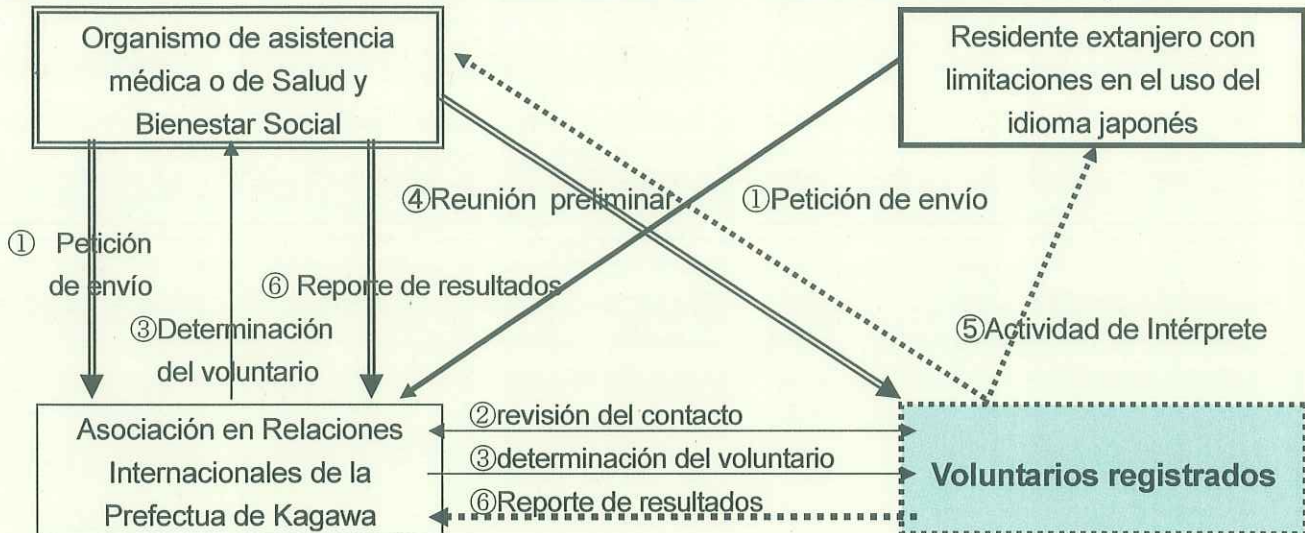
Organismo de asistencia médica o de Salud y Bienestar Social

Residente extanjero con limitaciones en el uso del idioma japonés

④Reunión preliminar

①Petición de envío

① Petición de envío

⑥ Reporte de resultados

③Determinación del voluntario

⑤Actividad de Intérprete

Asociación en Relaciones Internacionales de la Prefectua de Kagawa

②revisión del contacto

③determinación del voluntario

⑥Reporte de resultados

Voluntarios registrados